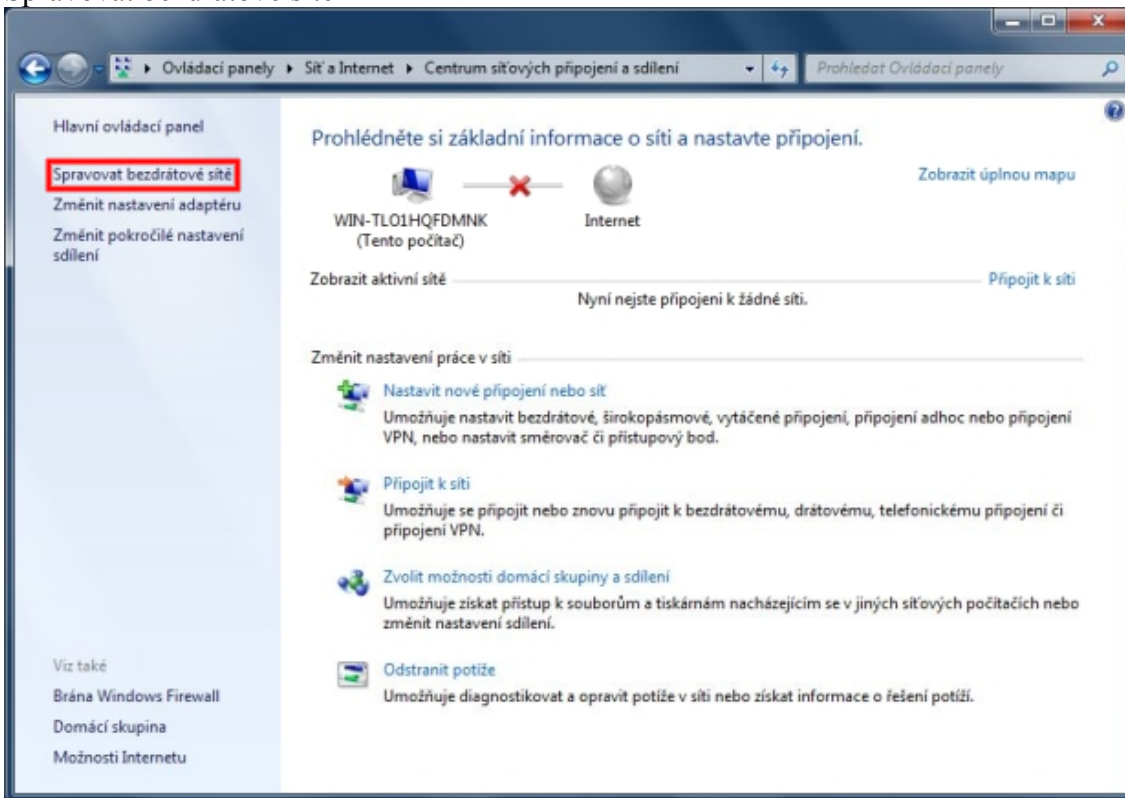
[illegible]

Ovládací panely ▸ Síť a Internet ▸ Centrum síťových připojení a sdílení

Prohledat Ovládací panely

Hlavní ovládací panel

Spravovat bezdrátové sítě

Změnit nastavení adaptéru

Změnit pokročilé nastavení sdílení

Prohlédněte si základní informace o síti a nastavte připojení.

Zobrazit úplnou mapu

WIN-TLO1HQFDMNK (Tento počítač)

Internet

Zobrazit aktivní sítě

Připojit k síti

Nyní nejste připojeni k žádné síti.

Změnit nastavení práce v síti

Nastavit nové připojení nebo síť

Umožňuje nastavit bezdrátové, širokopásmové, vytáčené připojení, připojení adhoc nebo připojení VPN, nebo nastavit směrovač či přístupový bod.

Připojit k síti

Umožňuje se připojit nebo znovu připojit k bezdrátovému, drátovému, telefonickému připojení či připojení VPN.

Zvolit možnosti domácí skupiny a sdílení

Umožňuje získat přístup k souborům a tiskárnám nacházejícím se v jiných síťových počítačích nebo změnit nastavení sdílení.

Odstranit potíže

Umožňuje diagnostikovat a opravit potíže v síti nebo získat informace o řešení potíží.

Viz také

Brána Windows Firewall

Domácí skupina

Možnosti Internetu